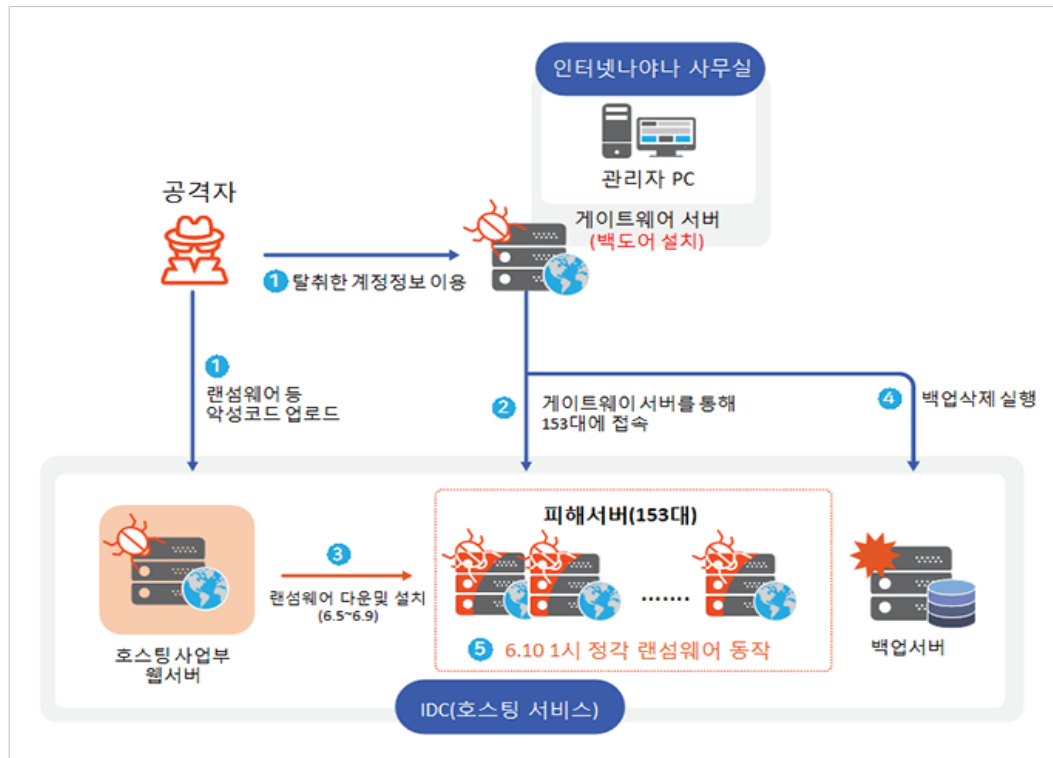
인터넷나야나 사무실

관리자 PC

게이트웨어 서버
(백도어 설치)

공격자

1 탈취한 계정정보 이용

1 랜섬웨어 등 악성코드 업로드

2 게이트웨이 서버를 통해 153대에 접속

4 백업삭제 실행

피해서버(153대)

3 랜섬웨어 다운및 설치 (6.5~6.9)

.......

5 6.10 1시 정각 랜섬웨어 동작

호스팅사업부 웹서버

백업서버

IDC(호스팅 서비스)